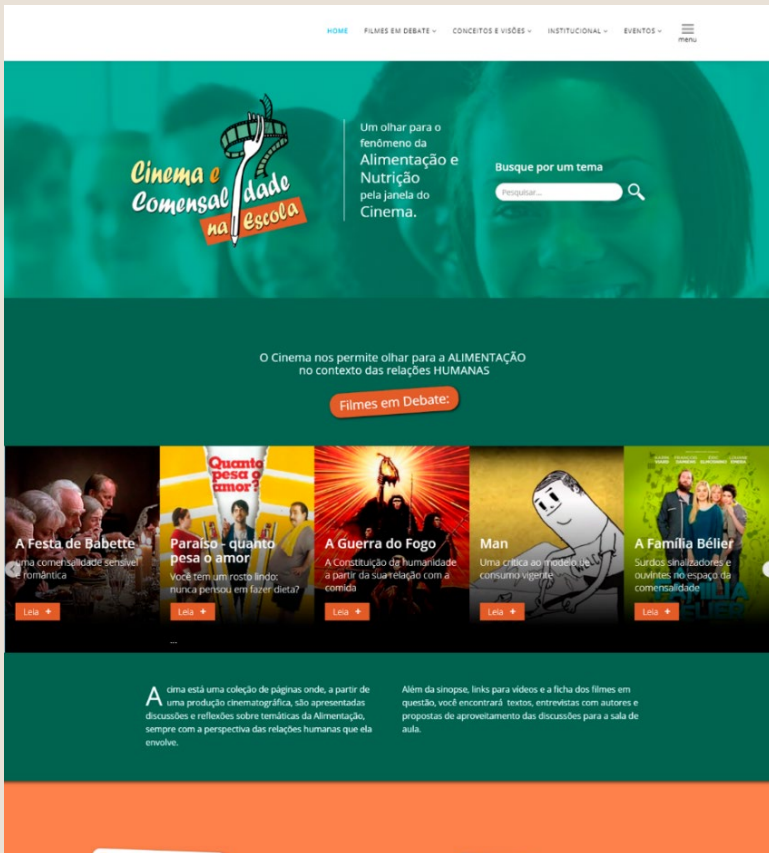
HOME FILMES EM DEBATE CONCEITOS E VISÕES INSTITUCIONAL EVENTOS menu

Cinema e Comensalidade na Escola

Um olhar para o fenômeno da Alimentação e Nutrição pela janela do Cinema.

Busque por um tema

Pesquisar...

O Cinema nos permite olhar para a ALIMENTAÇÃO no contexto das relações HUMANAS

Filmes em Debate:

A Festa de Babette
Uma comensalidade sensível e romântica
Leia +

Quanto pesa o amor?
Paraíso - quanto pesa o amor
Você tem um rosto lindo: nunca pensou em fazer dieta?
Leia +

A Guerra do Fogo
A Constituição da humanidade a partir da sua relação com a comida
Leia +

Man
Uma crítica ao modelo de consumo vigente
Leia +

A Família Bélier
Surdos sinalizadores e ouvintes no espaço da comensalidade
Leia +

Acima está uma coleção de páginas onde, a partir de uma produção cinematográfica, são apresentadas discussões e reflexões sobre temáticas da Alimentação, sempre com a perspectiva das relações humanas que ela envolve.

Além da sinopse, links para vídeos e a ficha dos filmes em questão, você encontrará textos, entrevistas com autores e propostas de aproveitamento das discussões para a sala de aula.